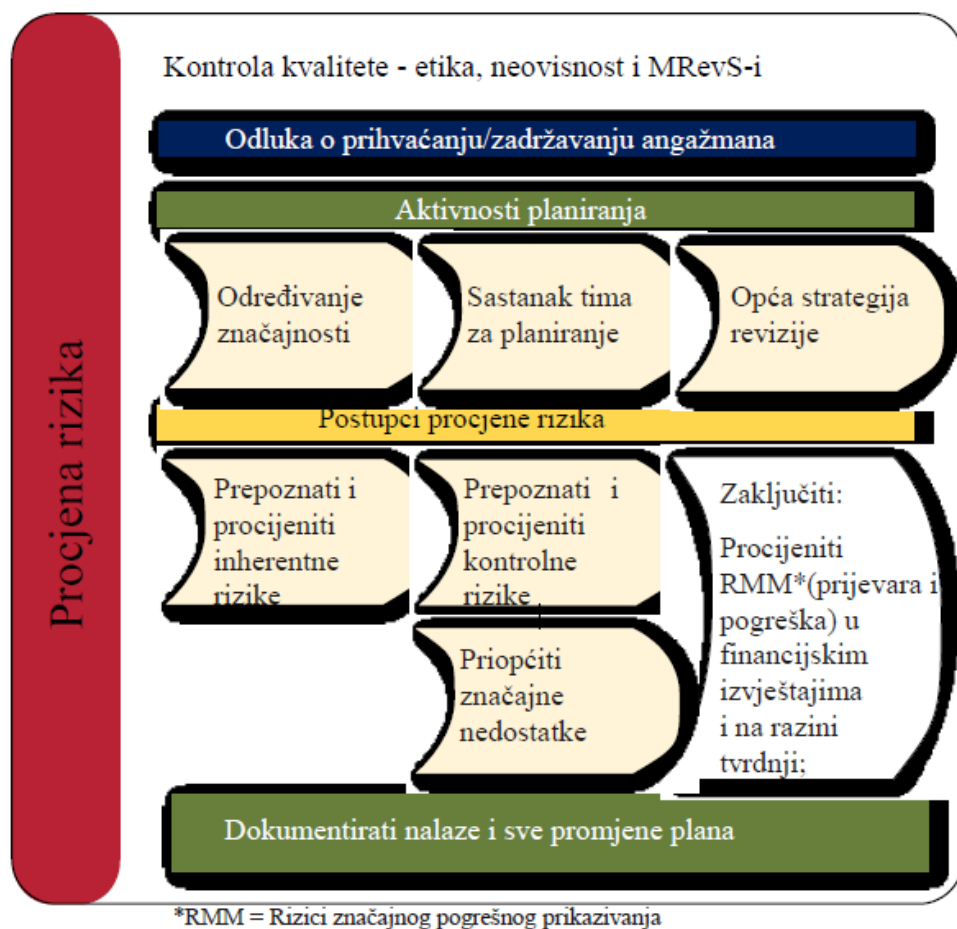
Procjena rizika

Kontrola kvalitete - etika, neovisnost i MRevS-i

Odluka o prihvaćanju/zadržavanju angažmana

Aktivnosti planiranja

Određivanje značajnosti

Sastanak tima za planiranje

Opća strategija revizije

Postupci procjene rizika

Prepoznati i procijeniti inherentne rizike

Prepoznati i procijeniti kontrolne rizike

Zaključiti:

Procijeniti RMM*(prijevara i pogreška) u financijskim izvještajima i na razini tvrdnji;

Priopćiti značajne nedostatke

Dokumentirati nalaze i sve promjene plana

*RMM = Rizici značajnog pogrešnog prikazivanja